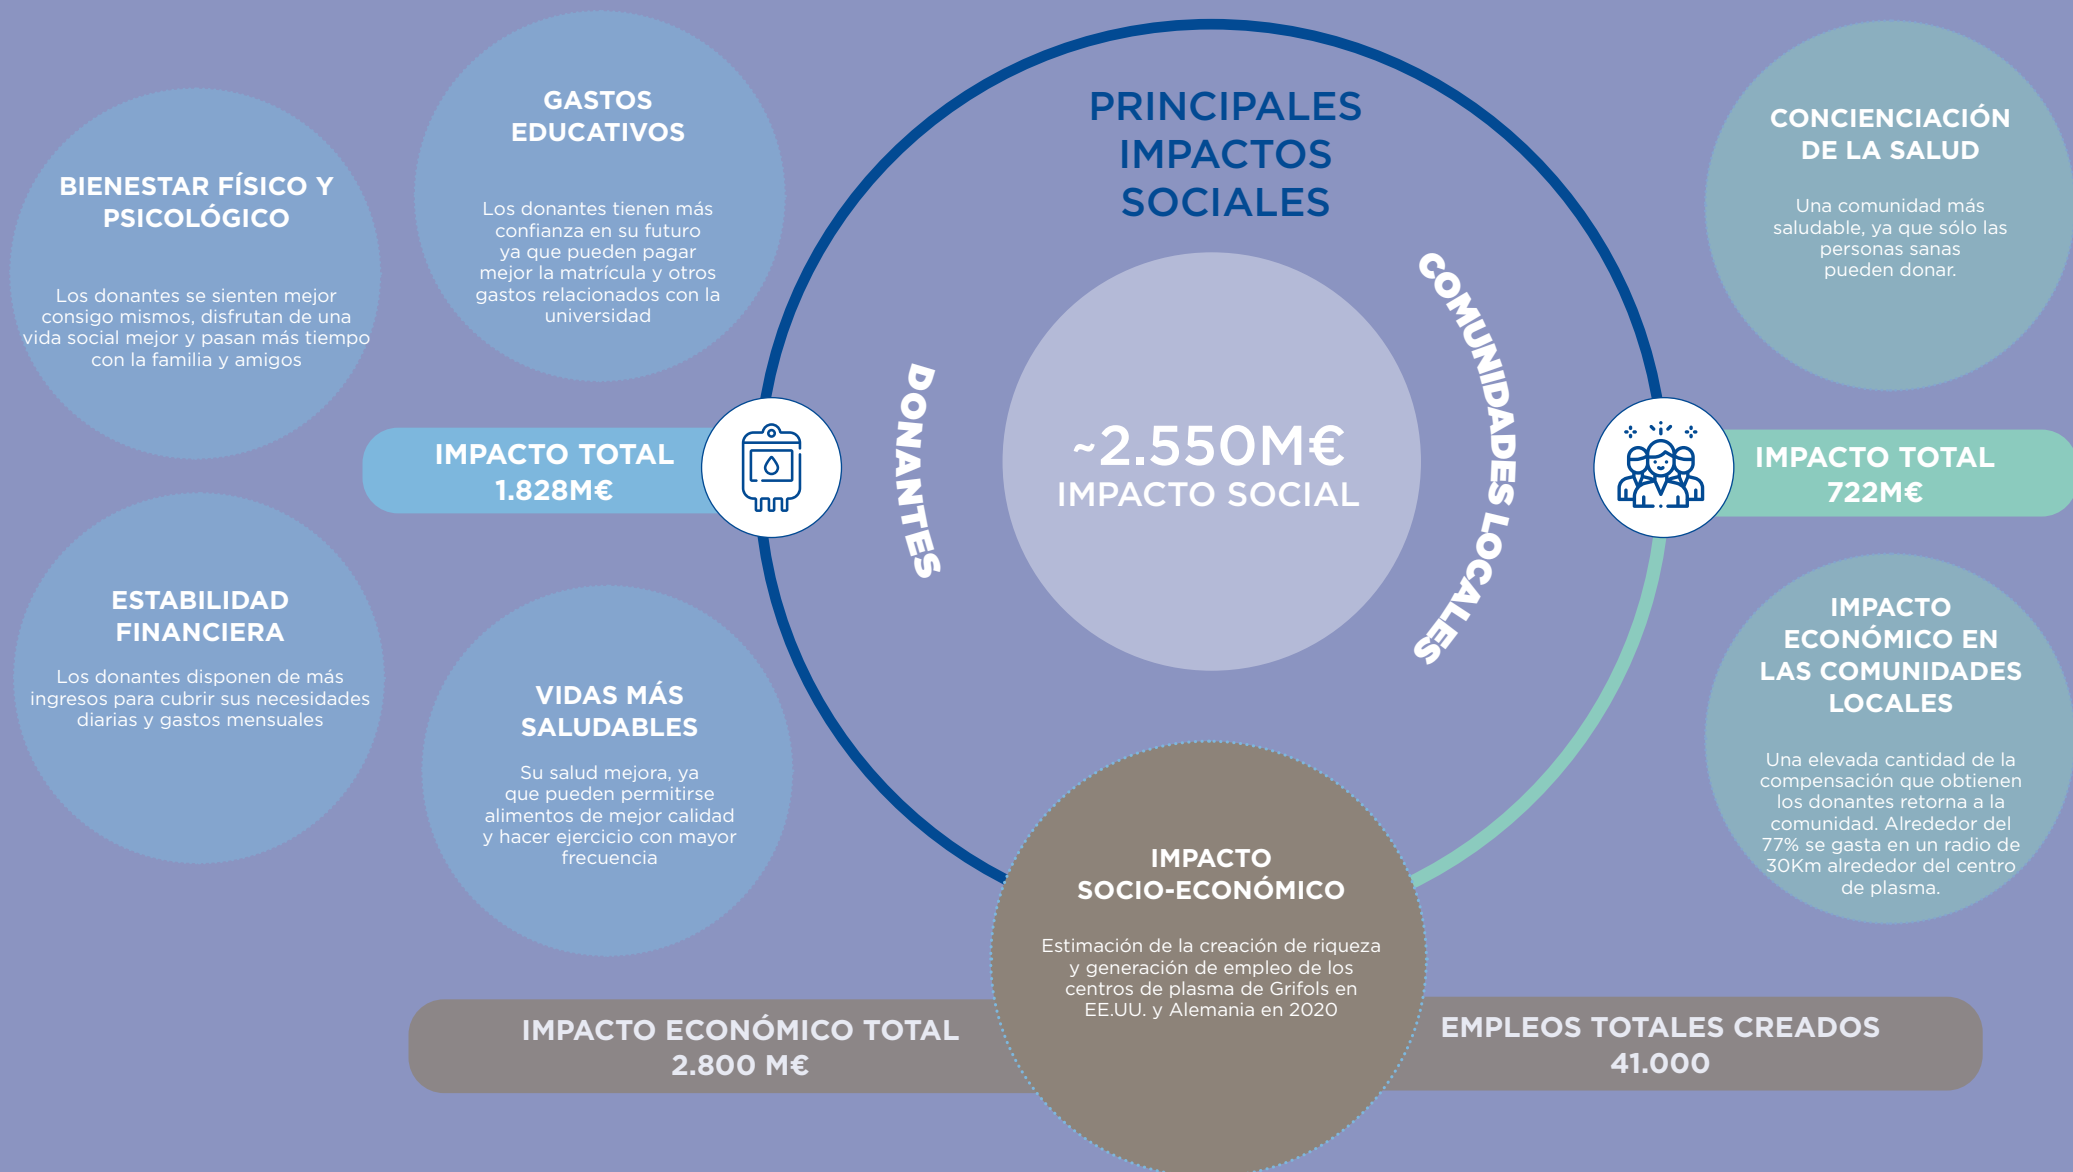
PRINCIPALES IMPACTOS SOCIALES

BIENESTAR FÍSICO Y PSICOLÓGICO

Los donantes se sienten mejor consigo mismos, disfrutan de una vida social mejor y pasan más tiempo con la familia y amigos

GASTOS EDUCATIVOS

Los donantes tienen más confianza en su futuro ya que pueden pagar mejor la matrícula y otros gastos relacionados con la universidad

IMPACTO TOTAL 1.828M€

DONANTES

~2.550M€
IMPACTO SOCIAL

COMUNIDADES LOCALES

IMPACTO TOTAL 722M€

CONCIENCIACIÓN DE LA SALUD

Una comunidad más saludable, ya que sólo las personas sanas pueden donar.

ESTABILIDAD FINANCIERA

Los donantes disponen de más ingresos para cubrir sus necesidades diarias y gastos mensuales

VIDAS MÁS SALUDABLES

Su salud mejora, ya que pueden permitirse alimentos de mejor calidad y hacer ejercicio con mayor frecuencia

IMPACTO ECONÓMICO EN LAS COMUNIDADES LOCALES

Una elevada cantidad de la compensación que obtienen los donantes retorna a la comunidad. Alrededor del 77% se gasta en un radio de 30Km alrededor del centro de plasma.

IMPACTO SOCIO-ECONÓMICO

Estimación de la creación de riqueza y generación de empleo de los centros de plasma de Grifols en EE.UU. y Alemania en 2020

IMPACTO ECONÓMICO TOTAL 2.800 M€

EMPLEOS TOTALES CREADOS 41.000